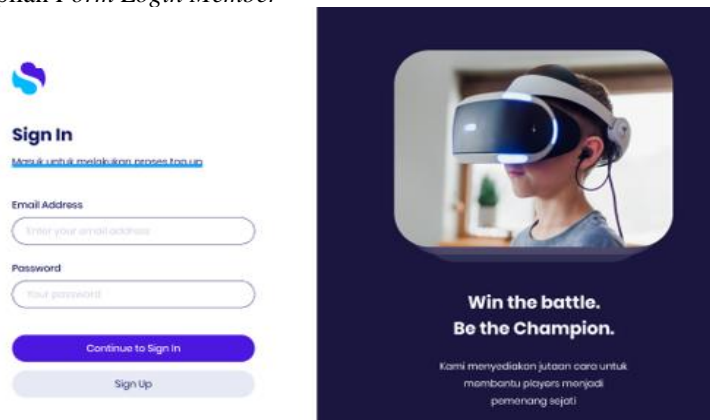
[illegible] Form Login Member

Sign In

Masuk untuk melakukan proses top up

Email Address

Enter your email address

Password

Your password

Continue to Sign In

Sign Up

Win the battle.
Be the Champion.

Kami menyediakan jutaan cara untuk membantu players menjadi pemenang sejati